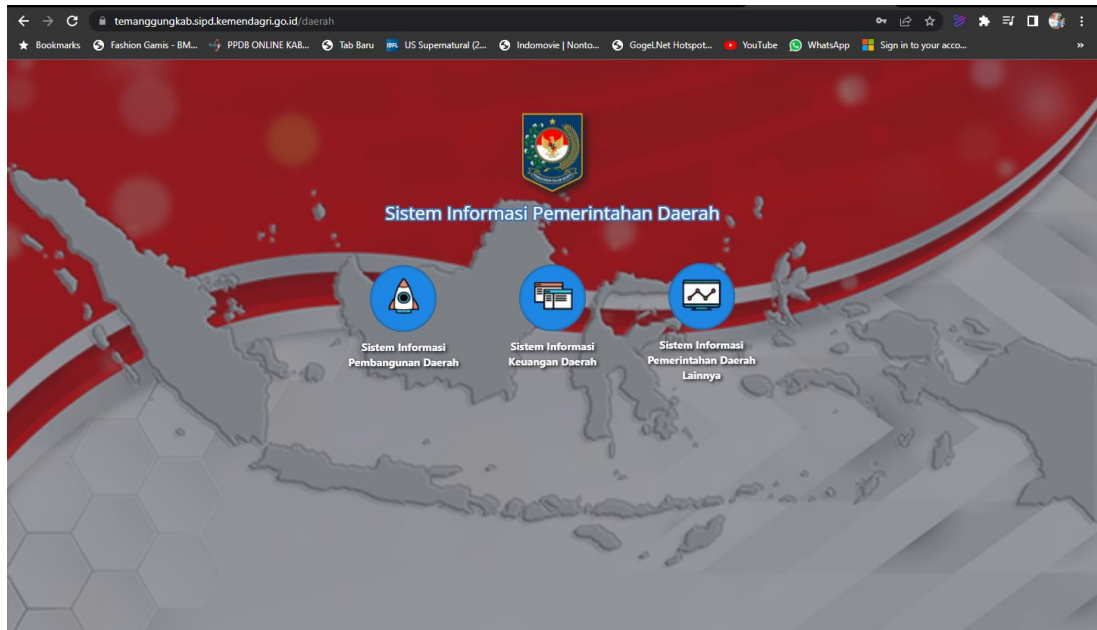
temanggungkab.sipd.kemendagri.go.id/daerah

Bookmarks Fashion Gamis - BM... PPDB ONLINE KAB... Tab Baru US Supernatural (2... Indomovie | Nonto... Gogel.Net Hotspot... YouTube WhatsApp Sign in to your acco...

Sistem Informasi Pemerintahan Daerah

Sistem Informasi Pembangunan Daerah

Sistem Informasi Keuangan Daerah

Sistem Informasi Pemerintahan Daerah Lainnya